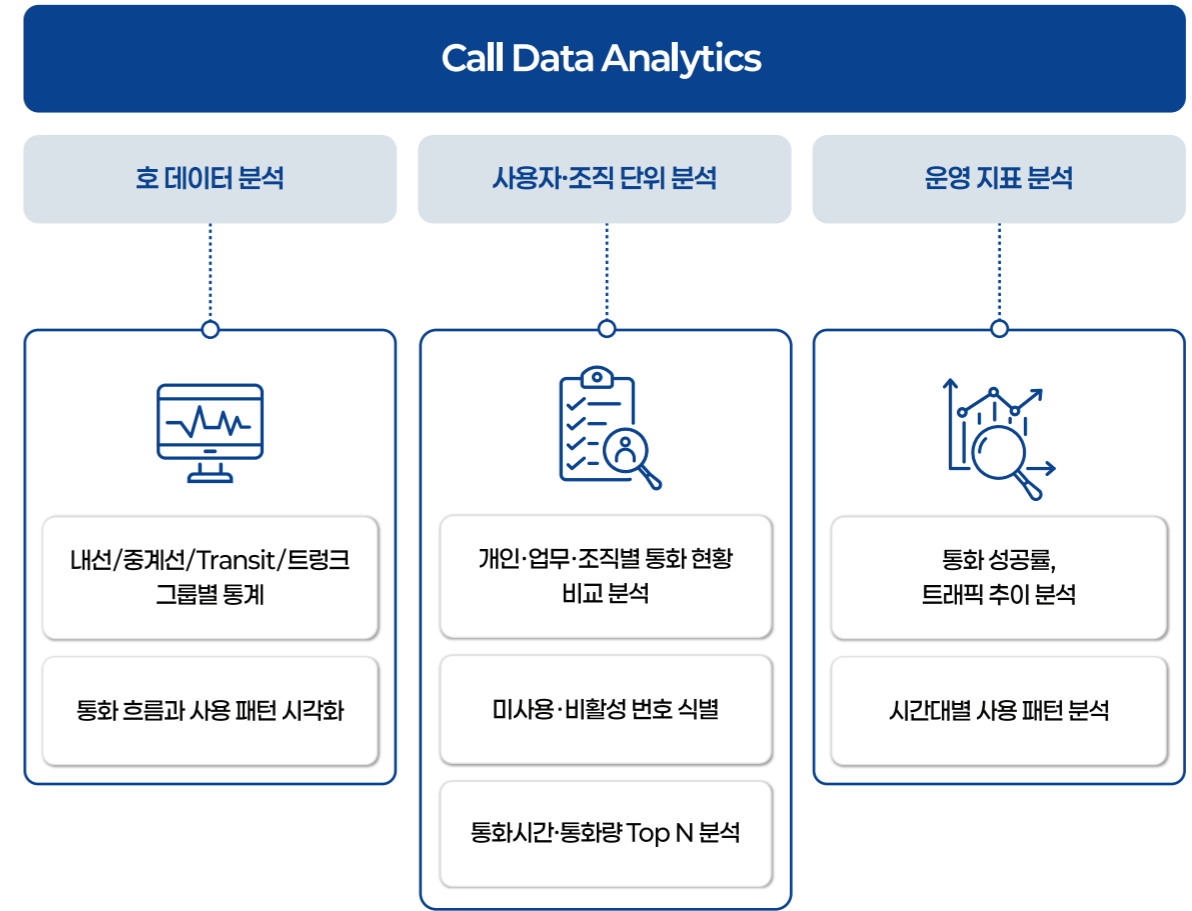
Call Data Analytics

호 데이터 분석

내선/중계선/Transit/트렁크 그룹별 통계

통화 흐름과 사용 패턴 시각화

사용자·조직 단위 분석

개인·업무·조직별 통화 현황 비교 분석

미사용·비활성 번호 식별

통화시간·통화량 Top N 분석

운영 지표 분석

통화 성공률, 트래픽 추이 분석

시간대별 사용 패턴 분석